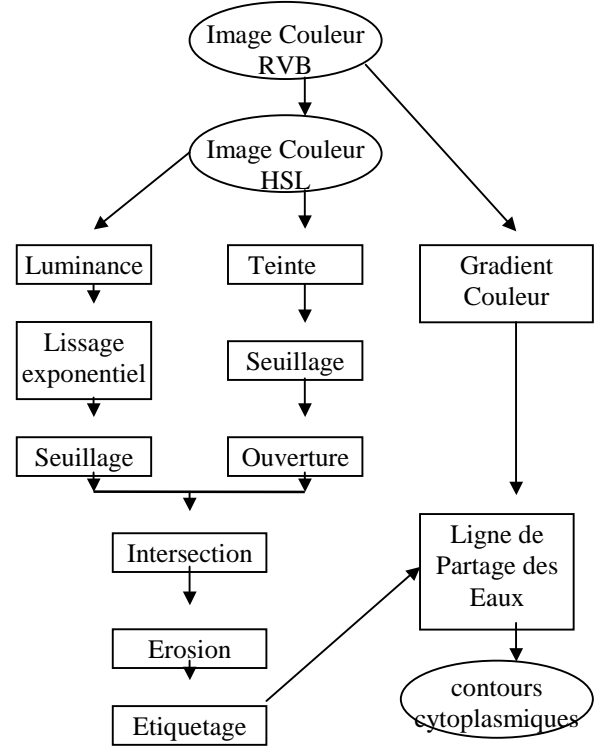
Image Couleur RVB

Image Couleur HSL

Luminance

Teinte

Gradient Couleur

Lissage exponentiel

Seuillage

Seuillage

Ouverture

Intersection

Ligne de Partage des Eaux

Erosion

Etiquetage

contours cytoplasmiques